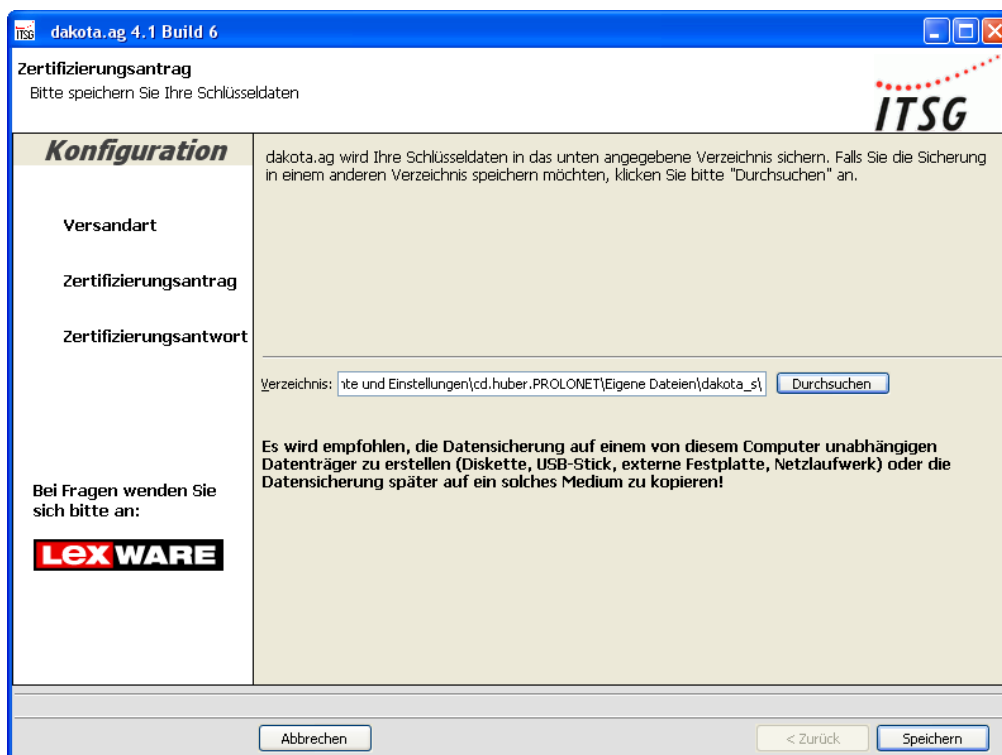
dakota.ag 4.1 Build 6

Zertifizierungsantrag
Bitte speichern Sie Ihre Schlüsseldaten

ITSG

Konfiguration

Versandart

Zertifizierungsantrag

Zertifizierungsantwort

Bei Fragen wenden Sie sich bitte an:

LEXWARE

dakota.ag wird Ihre Schlüsseldaten in das unten angegebene Verzeichnis sichern. Falls Sie die Sicherung in einem anderen Verzeichnis speichern möchten, klicken Sie bitte "Durchsuchen" an.

Verzeichnis: nte und Einstellungen\cd.huber.PROLONET\Eigene Dateien\dakota_s\ Durchsuchen

Es wird empfohlen, die Datensicherung auf einem von diesem Computer unabhängigen Datenträger zu erstellen (Diskette, USB-Stick, externe Festplatte, Netzlaufwerk) oder die Datensicherung später auf ein solches Medium zu kopieren!

Abbrechen

< Zurück

Speichern